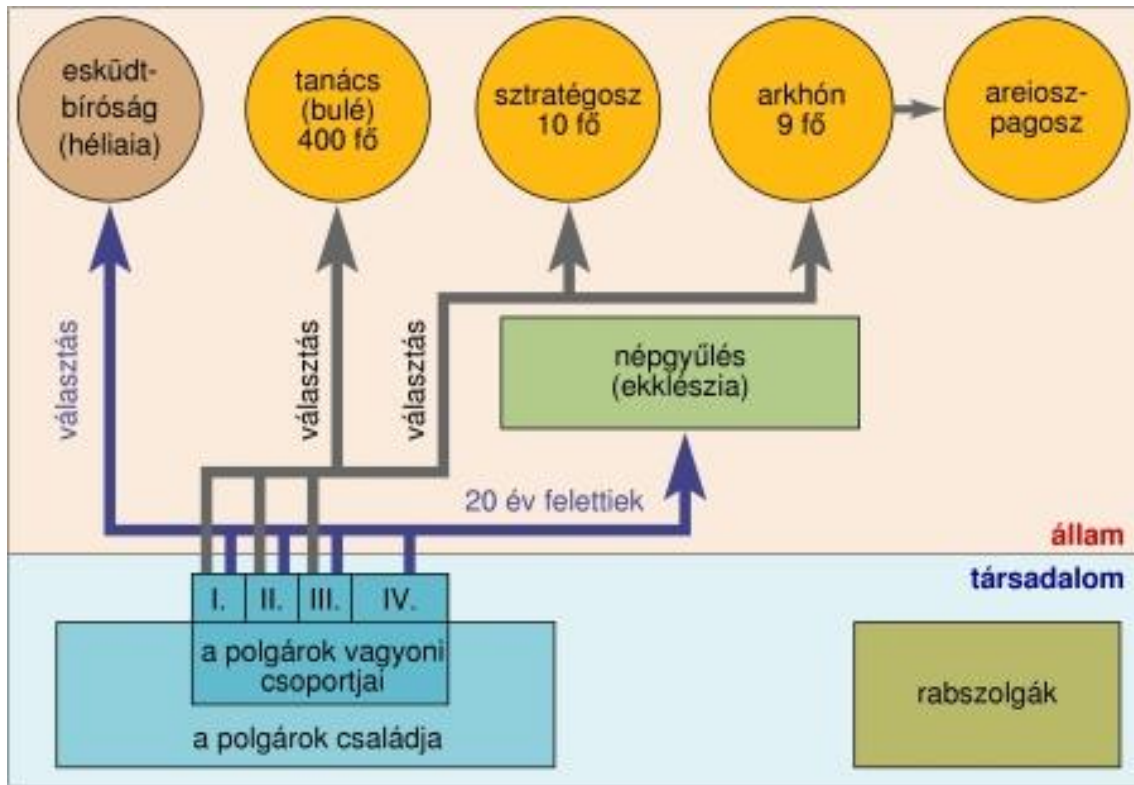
esküdt-bíróság (héliaia)

tanács (bulé) 400 fő

sztratégosz 10 fő

arkhón 9 fő

areiosz-pagosz

választás

választás

választás

népgyűlés (ekklészia)

20 év felettiek

állam

társadalom

I.

II.

III.

IV.

a polgárok vagyoni csoportjai

a polgárok családja

rabszolgák